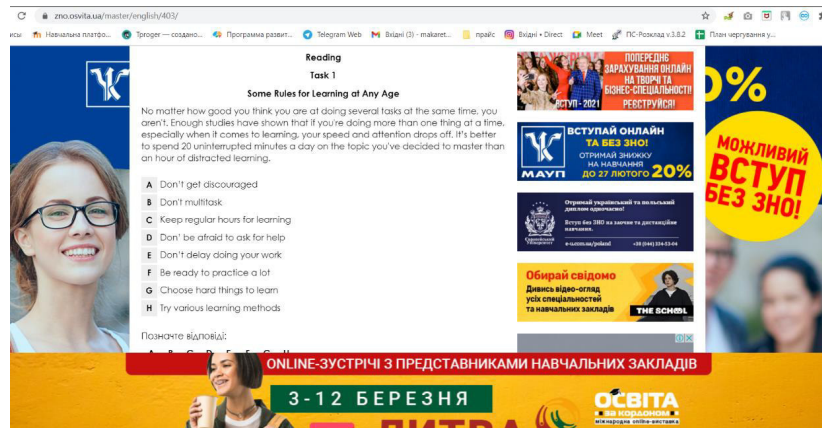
zno.osvita.ua/master/english/403/

исы Навчальна платфо... Tproger — создано... Программа развит... Telegram Web Вхідні (3) - makaret... прайс Вхідні • Direct Meet ПС-Розклад v.3.8.2 План чергування у...

Reading

Task 1

Some Rules for Learning at Any Age

No matter how good you think you are at doing several tasks at the same time, you aren't. Enough studies have shown that if you're doing more than one thing at a time, especially when it comes to learning, your speed and attention drops off. It's better to spend 20 uninterrupted minutes a day on the topic you've decided to master than an hour of distracted learning.

A Don't get discouraged
B Don't multitask
C Keep regular hours for learning
D Don' be afraid to ask for help
E Don't delay doing your work
F Be ready to practice a lot
G Choose hard things to learn
H Try various learning methods

Позначте відповіді:

ПОПЕРЕДНЄ ЗАРАХУВАННЯ ОНЛАЙН НА ТВОРЧІ ТА БІЗНЕС-СПЕЦІАЛЬНОСТІ. РЕЄСТРУЙСЯ!

ВСТУП - 2021

ВСТУПАЙ ОНЛАЙН ТА БЕЗ ЗНО! ОТРИМАЙ ЗНИЖКУ НА НАВЧАННЯ ДО 27 ЛЮТОГО 20%

МАУП

Отримай український та польський диплом одночасно!

Вступ без ЗНО на заочне та дистанційне навчання.

e-u.edu.ua/poland +38 (044) 334-03-04

Обирай свідомо

Дивись відео-огляд усіх спеціальностей та навчальних закладів

THE SCHOOL

0%

МОЖЛИВИЙ ВСТУП БЕЗ ЗНО!

ONLINE-ЗУСТРІЧІ З ПРЕДСТАВНИКАМИ НАВЧАЛЬНИХ ЗАКЛАДІВ

3-12 БЕРЕЗНЯ

ОСВІТА за кордоном міжнародна online-виставка

ЛИТВА